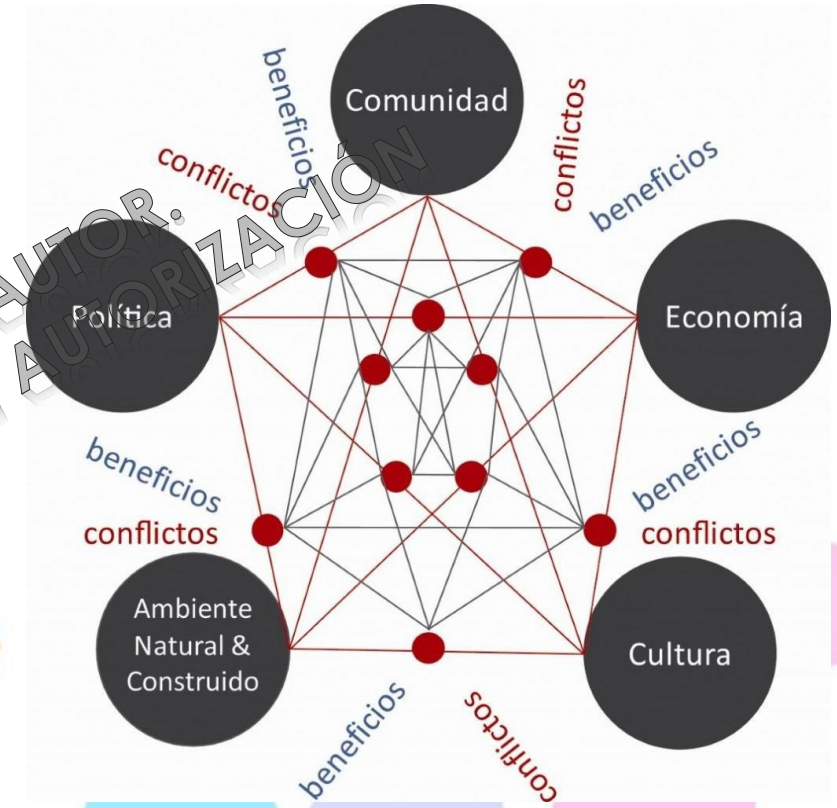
Comunidad

beneficios

conflictos

conflictos

beneficios

Política

Economía

beneficios

conflictos

beneficios

conflictos

Ambiente Natural & Construido

Cultura

beneficios

conflictos

AUTOR.
AUTORIZACIÓN